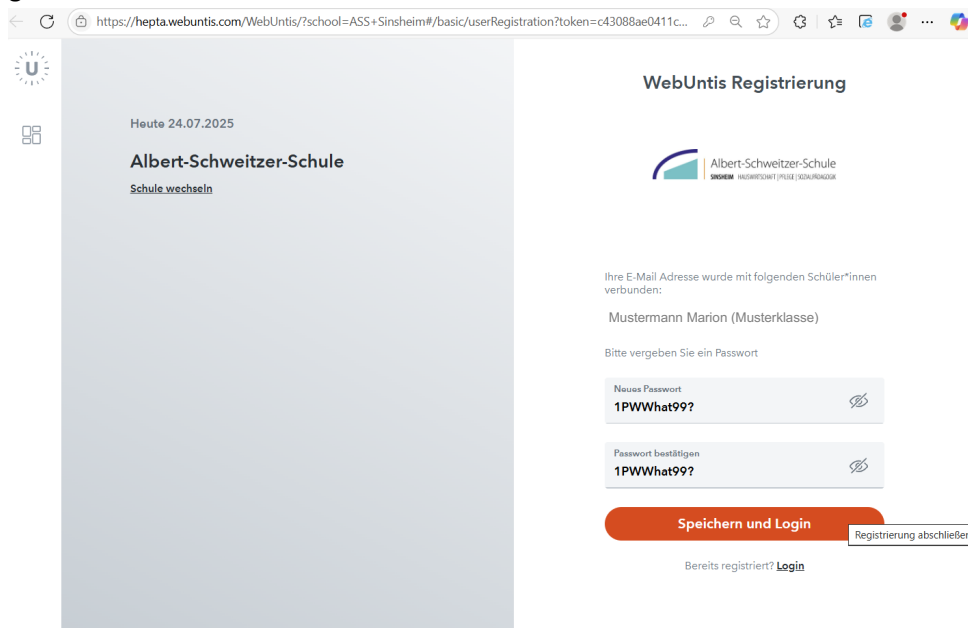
https://hepta.webuntis.com/WebUntis/?school=ASS+Sinsheim#/basic/userRegistration?token=c43088ae0411c...

U

Heute 24.07.2025

Albert-Schweitzer-Schule

Schule wechseln

WebUntis Registrierung

Albert-Schweitzer-Schule
SINSHEIM HAUSWIRTSCHAFT | PFLEGE | SOZIALPÄDAGOGIK

Ihre E-Mail Adresse wurde mit folgenden Schüler*innen verbunden:

Mustermann Marion (Musterklasse)

Bitte vergeben Sie ein Passwort

Neues Passwort
1PWWhat99?

Passwort bestätigen
1PWWhat99?

Speichern und Login

Registrierung abschließe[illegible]

Bereits registriert? Login